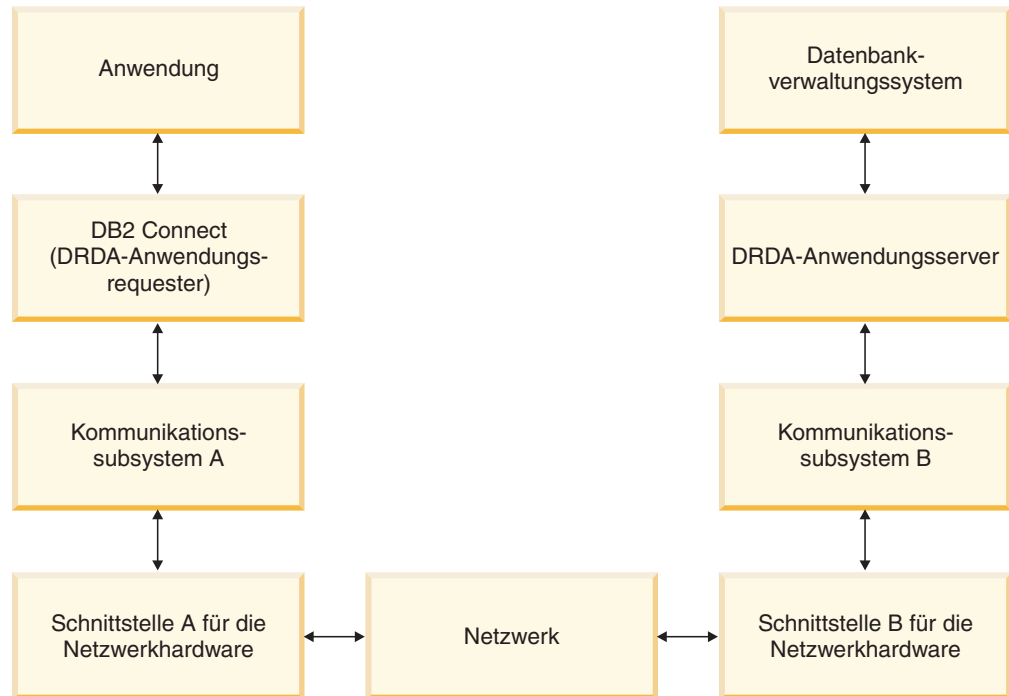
Anwendung

DB2 Connect (DRDA-Anwendungsrequester)

Kommunikationssubsystem A

Schnittstelle A für die Netzwerkhardware

Netzwerk

Datenbankverwaltungssystem

DRDA-Anwendungsserver

Kommunikationssubsystem B

Schnittstelle B für die Netzwerkhardware